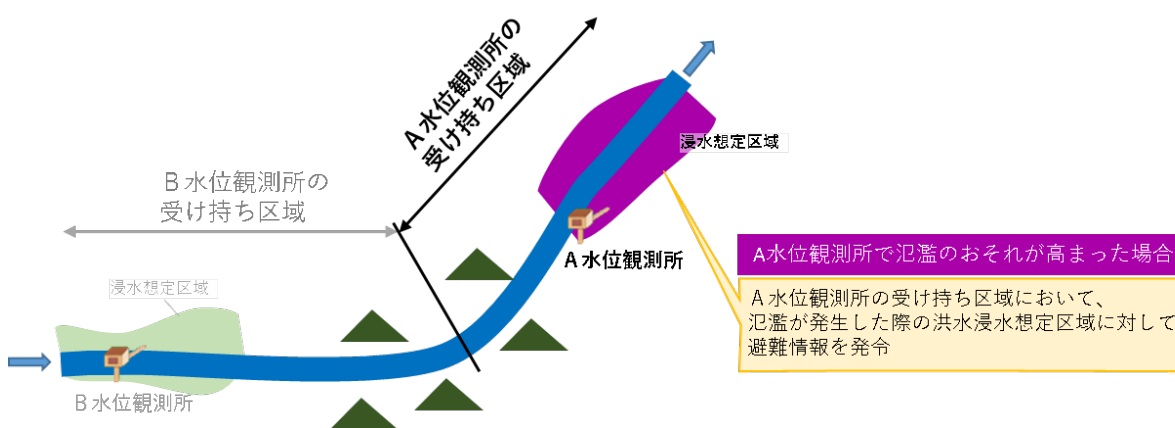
A水位観測所の受け持ち区域

B水位観測所の受け持ち区域

浸水想定区域

A水位観測所

A水位観測所で氾濫のおそれが高まった場合

A水位観測所の受け持ち区域において、氾濫が発生した際の洪水浸水想定区域に対して避難情報を発令

浸水想定区域

B水位観測所